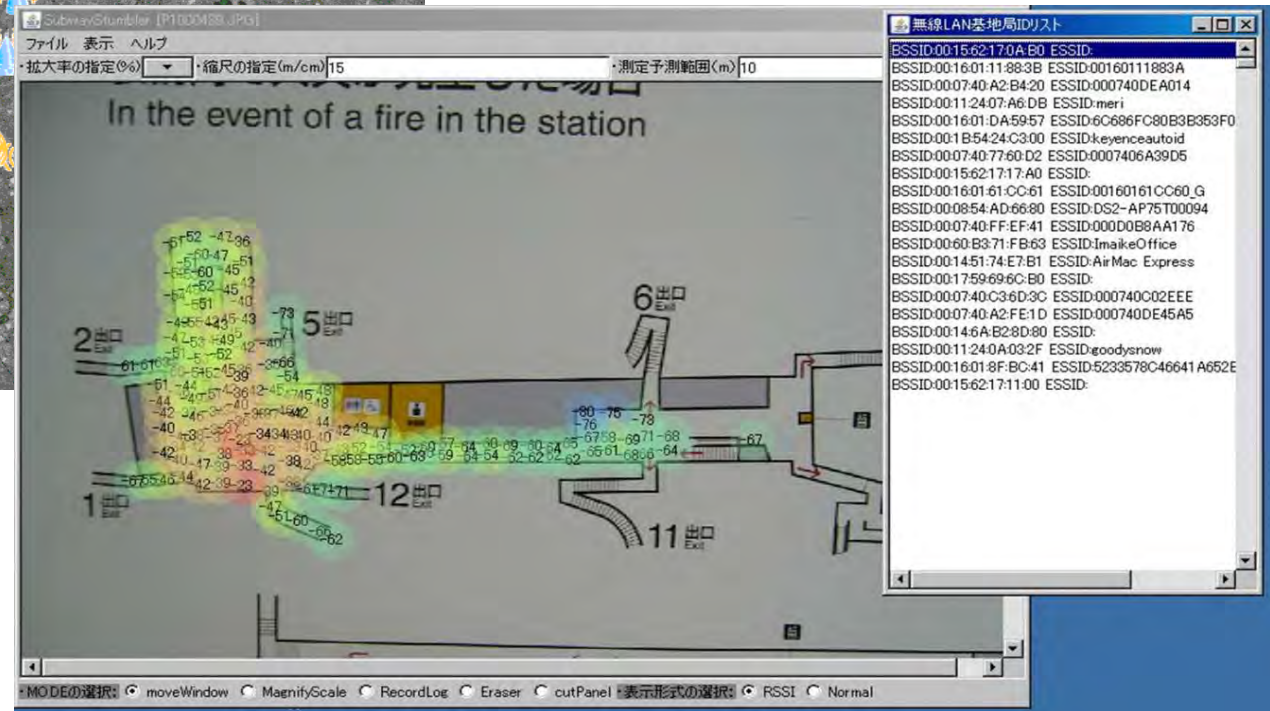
SubwayStumbler [P1000439.JPG]
ファイル 表示 ヘルプ
・拡大率の指定(%) ・縮尺の指定(m/cm) 15 ・測定予測範囲(m) 10

In the event of a fire in the station

2出口 Exit
5出口 Exit
6出口 Exit
1出口 Exit
12出口 Exit
11出口 Exit

-51 -52 -47 -36 -60 -47 -51 -60 -45 -52 -45 -51 -40 -42 -43 -73 -71 -56 -54 -61 -61 -44 -40 -42 -38 -34 -42 -39 -23 -47 -60 -62 -71 -58 -59 -60 -63 -59 -54 -52 -62 -80 -75 -76 -78 -69 -71 -68 -64 -67

・MODEの選択: moveWindow MagnifyScale RecordLog Eraser cutPanel ・表示形式の選択: RSSI Normal

無線LAN基地局IDリスト
BSSID:00:15:62:17:0A:B0 ESSID:
BSSID:00:16:01:11:88:3B ESSID:00160111883A
BSSID:00:07:40:A2:B4:20 ESSID:000740DEA014
BSSID:00:11:24:07:A6:DB ESSID:meri
BSSID:00:16:01:DA:59:57 ESSID:6C686FC80B3B353F0
BSSID:00:1B:54:24:C3:00 ESSID:keyenceautoid
BSSID:00:07:40:77:60:D2 ESSID:0007406A39D5
BSSID:00:15:62:17:17:A0 ESSID:
BSSID:00:16:01:61:CC:61 ESSID:00160161CC60_G
BSSID:00:08:54:AD:66:80 ESSID:DS2-AP75T00094
BSSID:00:07:40:FF:EF:41 ESSID:000D0B8AA176
BSSID:00:60:B3:71:FB:63 ESSID:ImaikeOffice
BSSID:00:14:51:74:E7:B1 ESSID:AirMac Express
BSSID:00:17:59:69:6C:B0 ESSID:
BSSID:00:07:40:C3:6D:3C ESSID:000740C02EEE
BSSID:00:07:40:A2:FE:1D ESSID:000740DE45A5
BSSID:00:14:6A:B2:8D:80 ESSID:
BSSID:00:11:24:0A:03:2F ESSID:goodysnow
BSSID:00:16:01:8F:BC:41 ESSID:5233578C46641A652E
BSSID:00:15:62:17:11:00 ESSID: